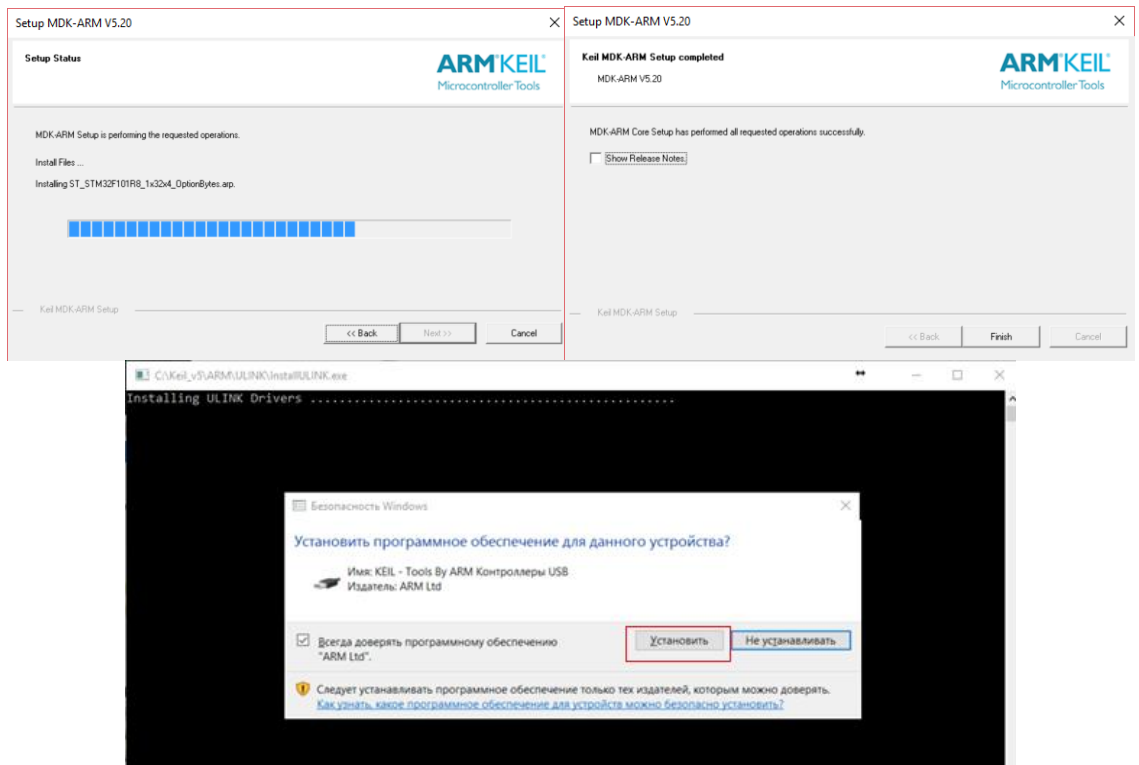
Setup MDK-ARM V5.20

Setup Status

ARM KEIL
Microcontroller Tools

MDK-ARM Setup is performing the requested operations.

Install Files ...

Installing ST_STM32F101R8_1x32x4_OptionBytes.arp.

Keil MDK-ARM Setup

<< Back Next >> Cancel

Setup MDK-ARM V5.20

Keil MDK-ARM Setup completed

MDK-ARM V5.20

ARM KEIL
Microcontroller Tools

MDK-ARM Core Setup has performed all requested operations successfully.

Show Release Notes.

Keil MDK-ARM Setup

<< Back Finish Cancel

C:\Keil_v5\ARM\ULINK\InstallULINK.exe

Installing ULINK Drivers ..........................................

Безопасность Windows

Установить программное обеспечение для данного устройства?

Имя: KEIL - Tools By ARM Контроллеры USB
Издатель: ARM Ltd

Всегда доверять программному обеспечению "ARM Ltd".

Установить Не устанавливать

Следует устанавливать программное обеспечение только тех издателей, которым можно доверять.
Как узнать, какое программное обеспечение для устройств можно безопасно установить?